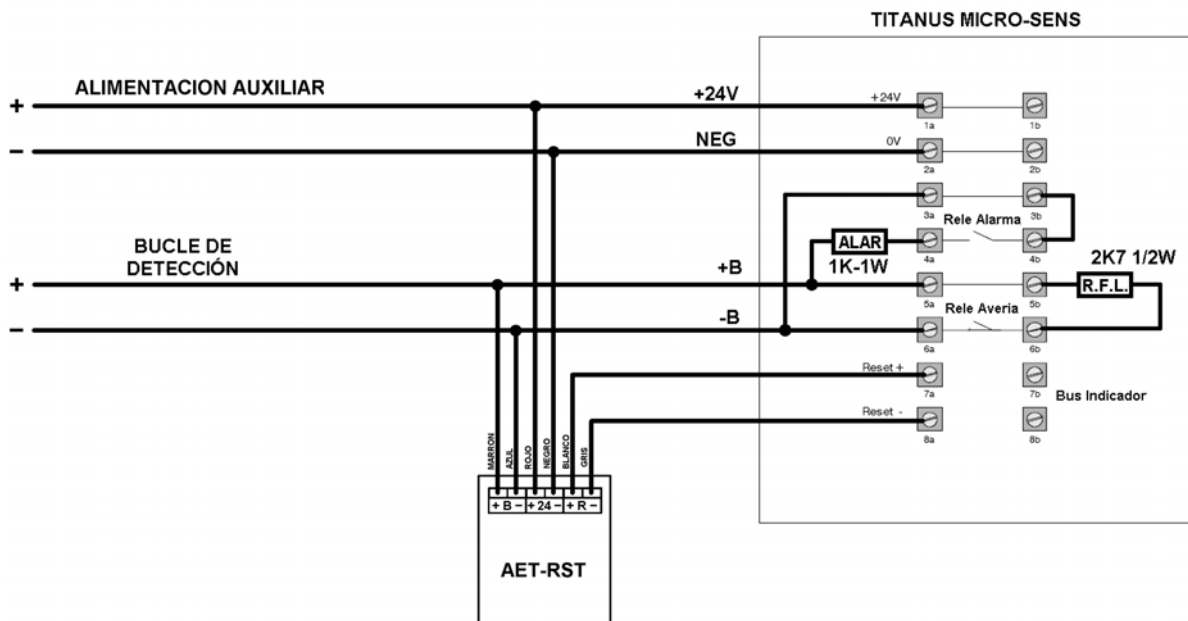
TITANUS MICRO-SENS

+ ALIMENTACION AUXILIAR

−

+24V

NEG

+24V

0V

1a 1b

2a 2b

3a 3b

Rele Alarma

ALAR

1K-1W

4a 4b

BUCLE DE DETECCIÓN

+

−

+B

-B

2K7 1/2W

R.F.L.

5a 5b

Rele Averia

6a 6b

Reset +

7a 7b

Bus Indicador

Reset -

8a 8b

MARRON AZUL ROJO NEGRO BLANCO GRIS

+ B − + 24 − + R −

AET-RST